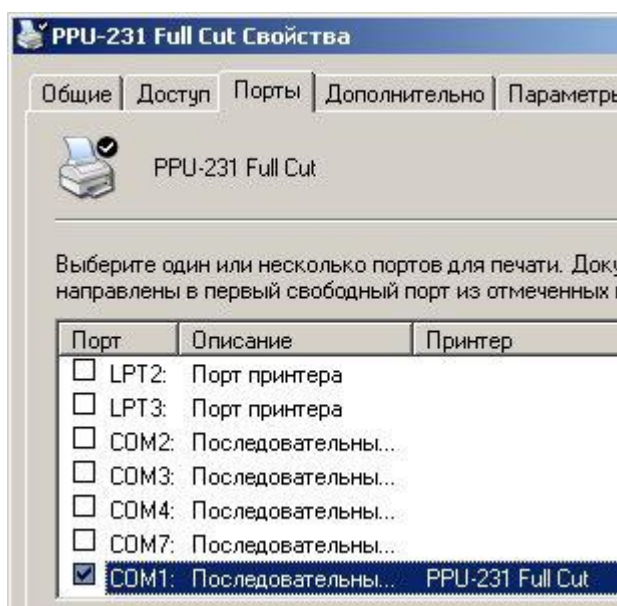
PPU-231 Full Cut Свойства

Общие | Доступ | Порты | Дополнительно | Параметры

PPU-231 Full Cut

Выберите один или несколько портов для печати. Доку направлены в первый свободный порт из отмеченных

| Порт | Описание | Принтер |
|---|---|---|
| ☐ LPT2: | Порт принтера | |
| ☐ LPT3: | Порт принтера | |
| ☐ COM2: | Последовательны... | |
| ☐ COM3: | Последовательны... | |
| ☐ COM4: | Последовательны... | |
| ☐ COM7: | Последовательны... | |
| ☑ COM1: | Последовательны... | PPU-231 Full Cut |